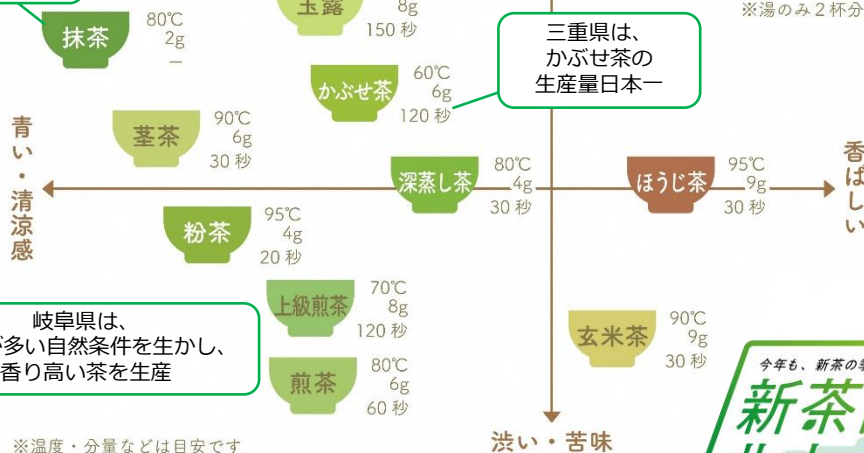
抹茶
80℃
2g
—

玉露
8g
150 秒

※湯のみ２杯分

三重県は、
かぶせ茶の
生産量日本一

かぶせ茶
60℃
6g
120 秒

青い・清涼感

茎茶
90℃
6g
30 秒

深蒸し茶
80℃
4g
30 秒

ほうじ茶
95℃
9g
30 秒

香ばしい

粉茶
95℃
4g
20 秒

岐阜県は、
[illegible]が多い自然条件を生かし、
香り高い茶を生産

上級煎茶
70℃
8g
120 秒

玄米茶
90℃
9g
30 秒

煎茶
80℃
6g
60 秒

今年も、新茶の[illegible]

新茶

※温度・分量などは目安です

渋い・苦味